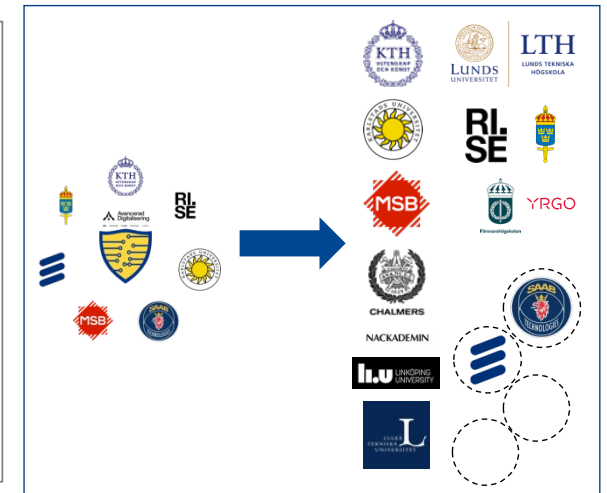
KTH VETENSKAP OCH KONST

RI. SE

Avancerad Digitalisering

MSB

SAAB

KTH VETENSKAP OCH KONST

LUNDS UNIVERSITET

LTH LUNDS TEKNISKA HÖGSKOLA

KARLSTADS UNIVERSITET

RI. SE

MSB

Försvarshögskolan

YRGO

CHALMERS

NACKADEMIN

LINKÖPING UNIVERSITY

SAAB TECHNOLOGIES

LULEÅ TEKNISKA UNIVERSITET